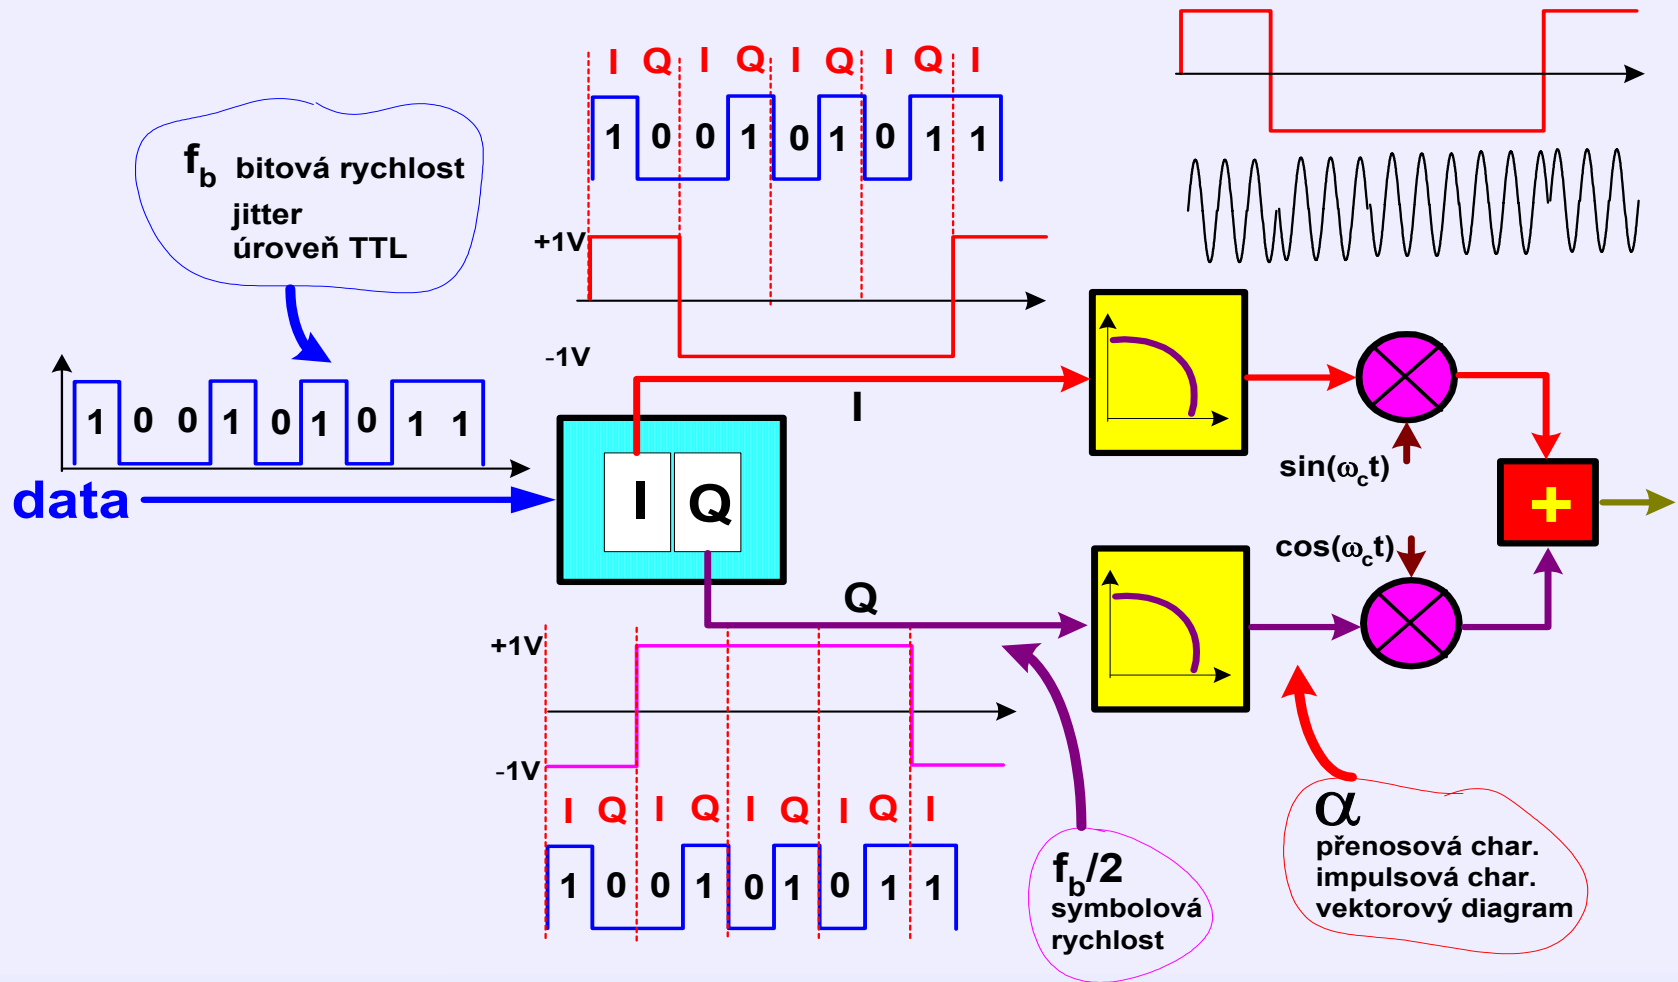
$f_b$ bitová rychlost
jitter
úroveň TTL

I Q I Q I Q I Q I

1 0 0 1 0 1 0 1 1

+1V

-1V

1 0 0 1 0 1 0 1 1

data

I

I Q

Q

sin($\omega_c$t)

cos($\omega_c$t)

+

+1V

-1V

I Q I Q I Q I Q I

1 0 0 1 0 1 0 1 1

$f_b/2$
symbolová
rychlost

$\alpha$
přenosová char.
impulsová char.
vektorový diagram